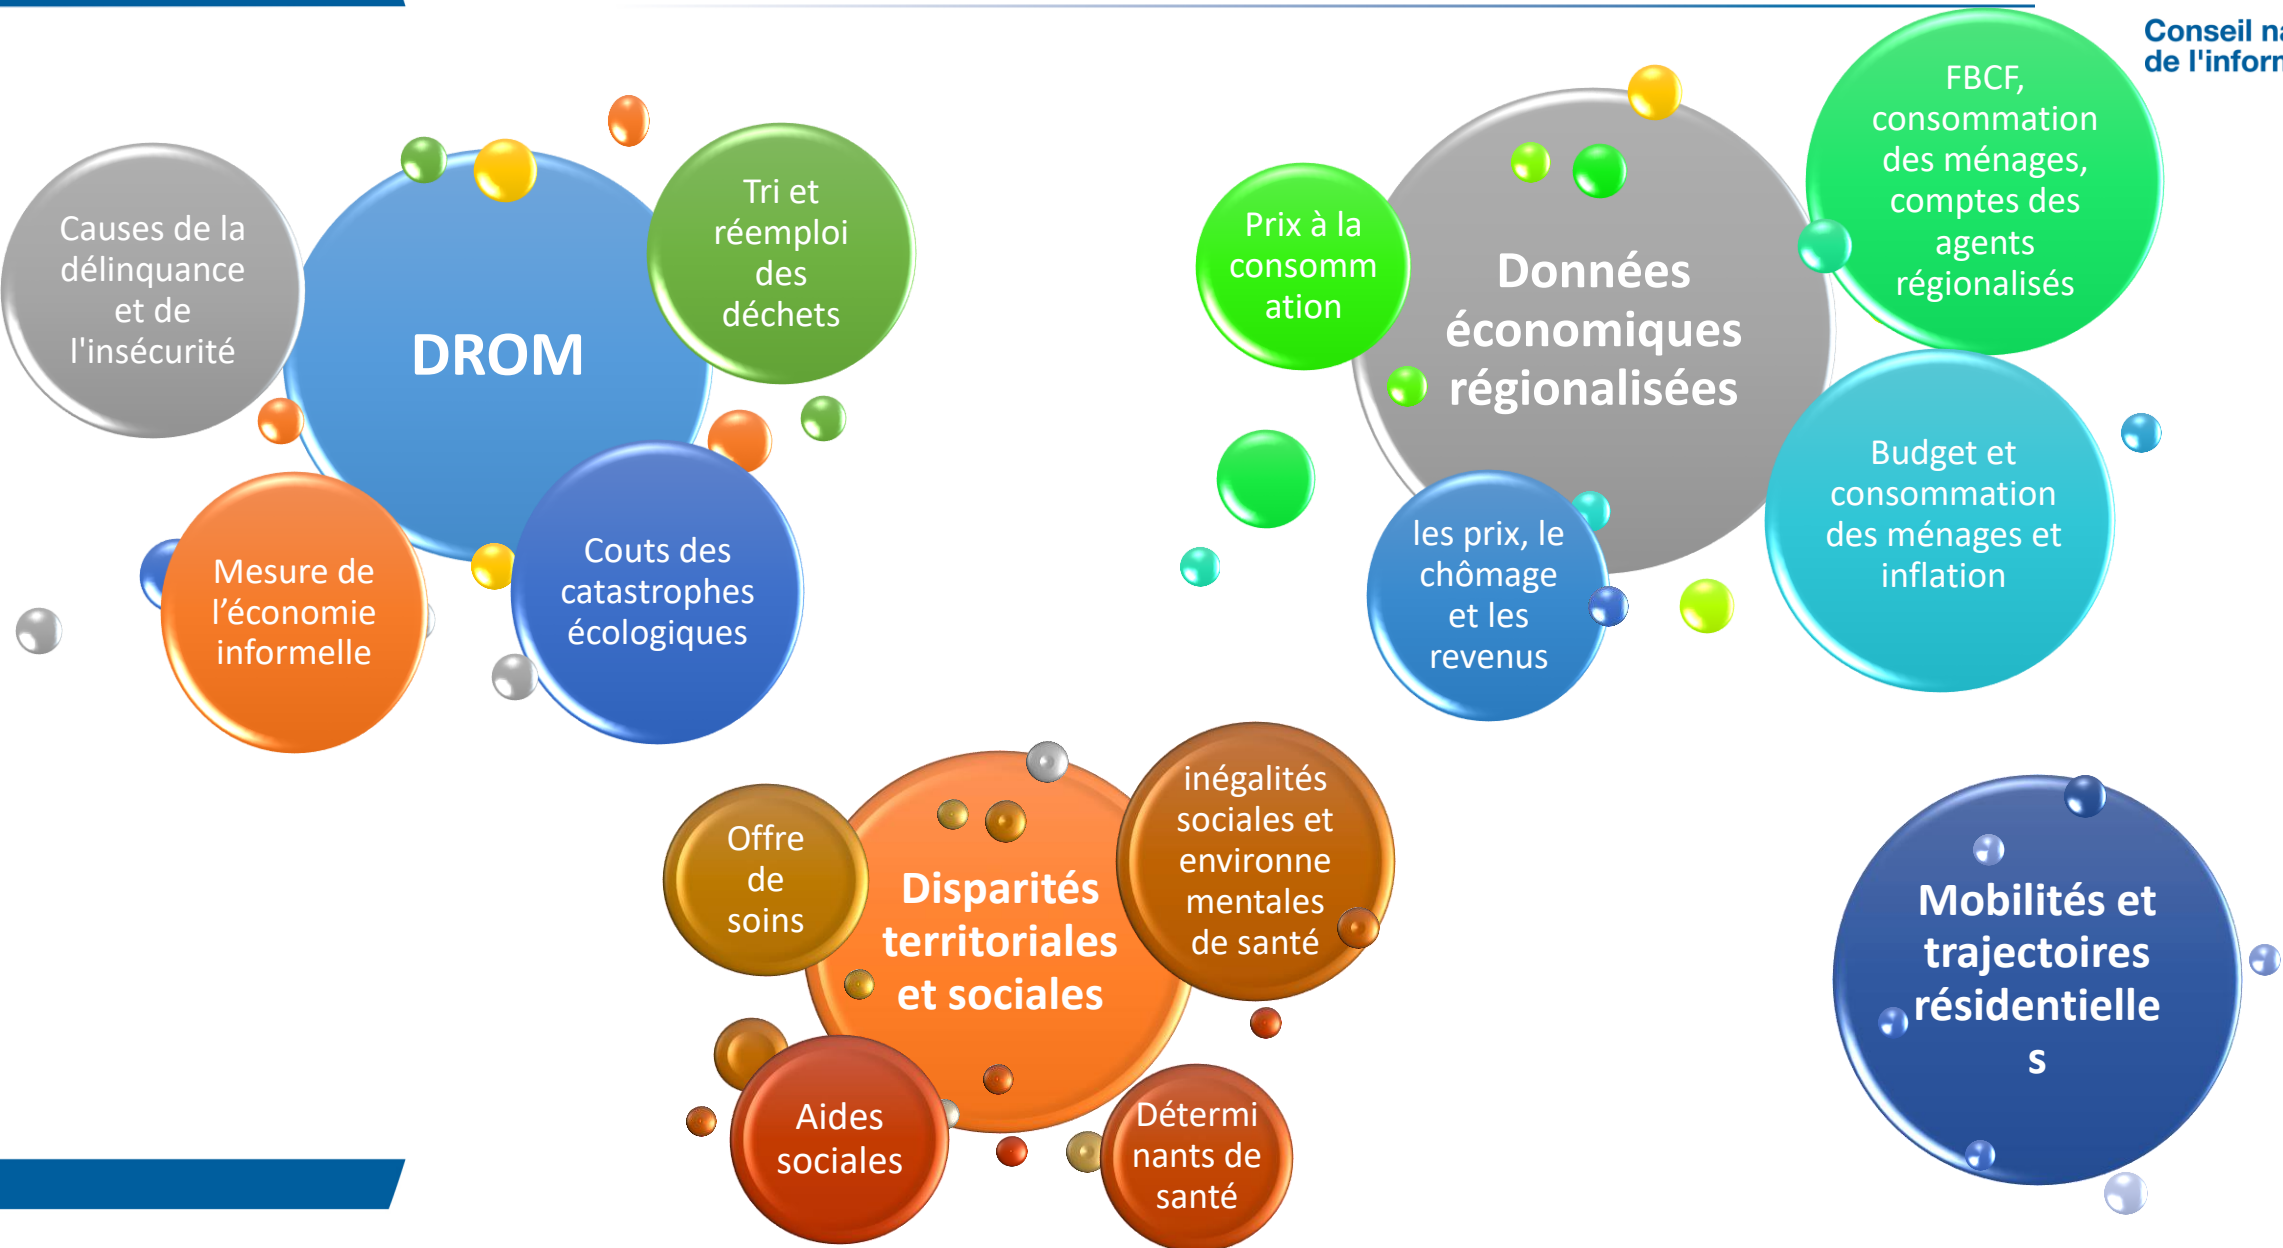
Conseil na
de l'inforr

DROM

Causes de la délinquance et de l'insécurité

Tri et réemploi des déchets

Mesure de l’économie informelle

Couts des catastrophes écologiques

Données économiques régionalisées

Prix à la consommation

FBCF, consommation des ménages, comptes des agents régionalisés

Budget et consommation des ménages et inflation

les prix, le chômage et les revenus

Disparités territoriales et sociales

Offre de soins

inégalités sociales et environnementales de santé

Aides sociales

Déterminants de santé

Mobilités et trajectoires résidentielles